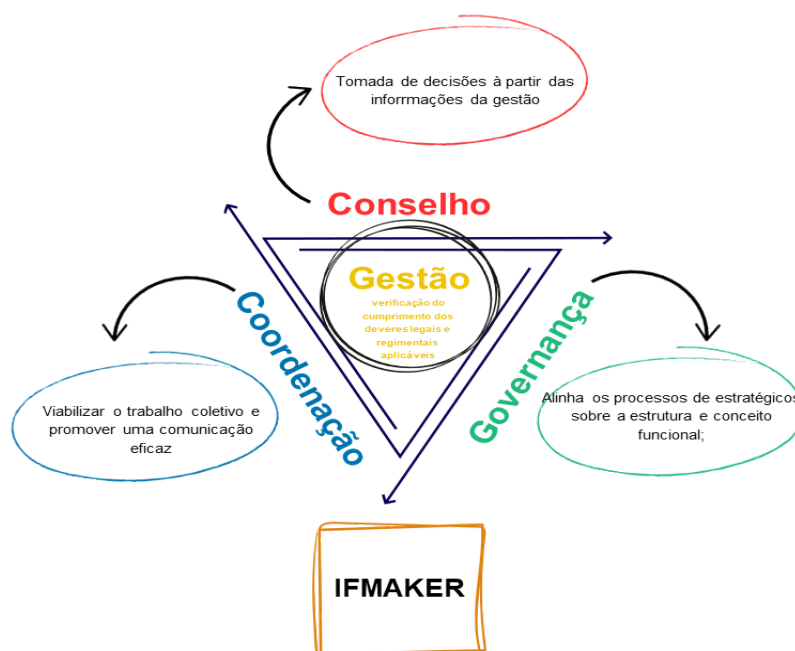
Tomada de decisões à partir das inforrmações da gestão

Conselho

Gestão
verificação do cumprimento dos deveres legais e regimentais aplicáveis

Coordenação

Viabilizar o trabalho coletivo e promover uma comunicação eficaz

Governança

Alinha os processos de estratégicos sobre a estrutura e conceito funcional;

IFMAKER